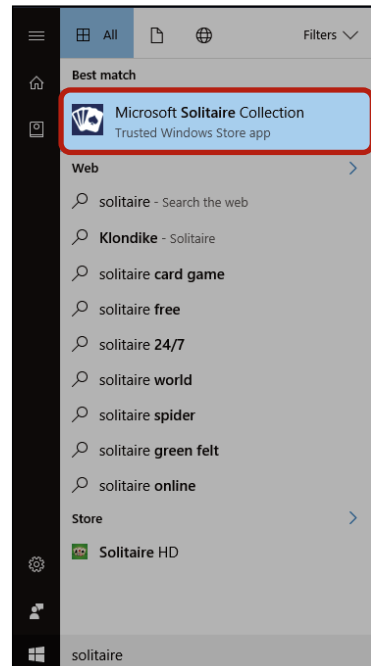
All

Filters

Best match

Microsoft Solitaire Collection
Trusted Windows Store app

Web

solitaire - Search the web

Klondike - Solitaire

solitaire card game

solitaire free

solitaire 24/7

solitaire world

solitaire spider

solitaire green felt

solitaire online

Store

Solitaire HD

solitaire